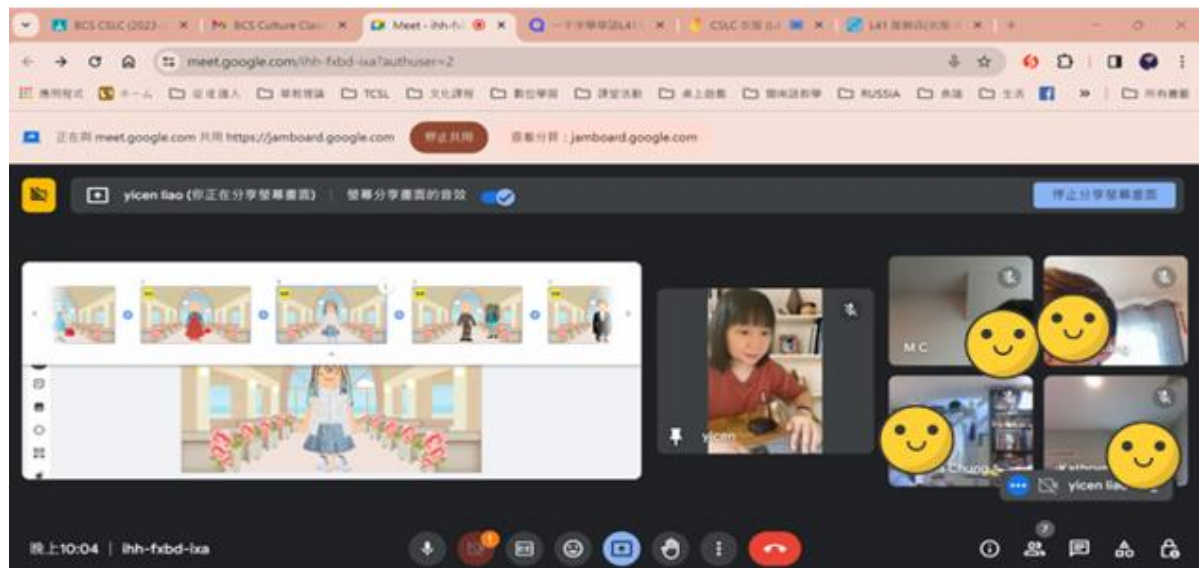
BCS CSLC (2023-
BCS Culture Clas
Meet - ihh-fxbd-ixa
CSLC
L41

meet.google.com/ihh-fxbd-ixa?authuser=2

TCSL
RUSSIA

正在與 meet.google.com 共用 https://jamboard.google.com
停止共用
改為分享：jamboard.google.com

yicen liao (你正在分享螢幕畫面)
螢幕分享畫面的音效
停止分享螢幕畫面

yicen

M C

Chung

Kathryn

yicen liao

晚上10:04 | ihh-fxbd-ixa

7